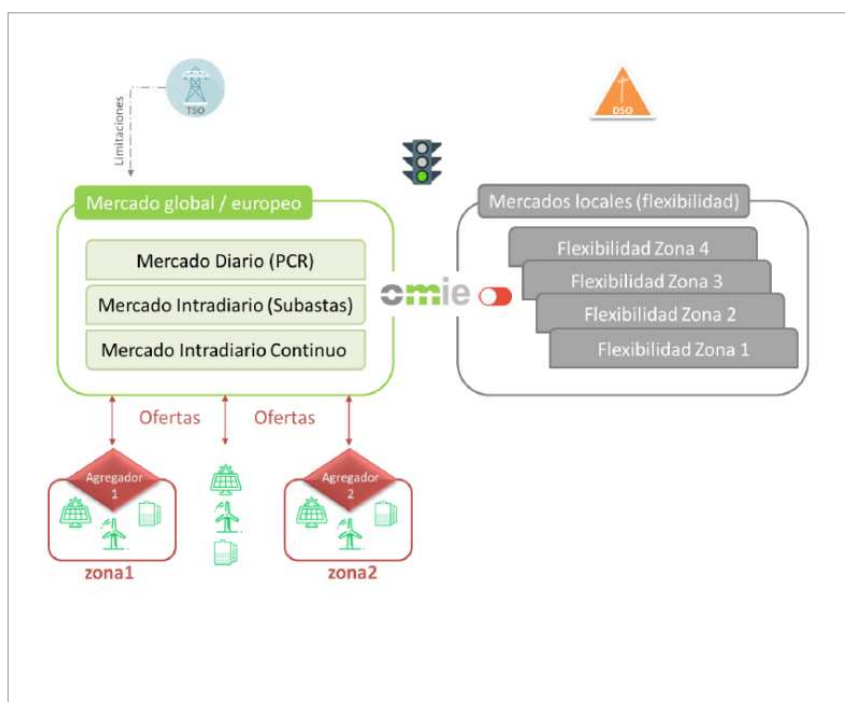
TSO

Limitaciones

DSO

Mercado global / europeo

Mercado Diario (PCR)

Mercado Intradiario (Subastas)

Mercado Intradiario Continuo

omie

Mercados locales (flexibilidad)

Flexibilidad Zona 4

Flexibilidad Zona 3

Flexibilidad Zona 2

Flexibilidad Zona 1

Ofertas

Ofertas

Agregador 1

Agregador 2

zona1

zona2